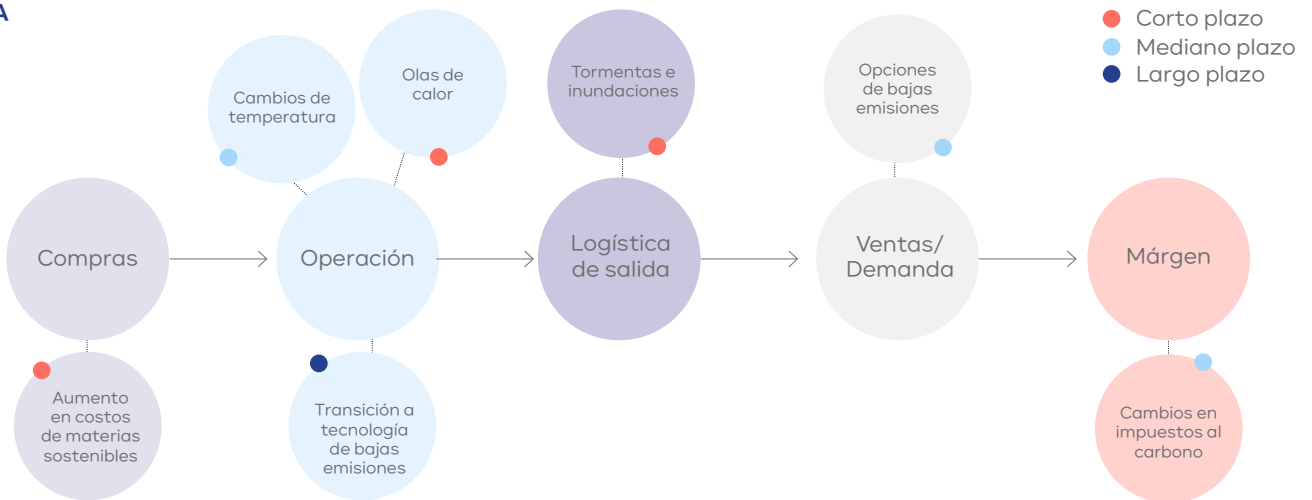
A

Corto plazo
Mediano plazo
Largo plazo

Cambios de temperatura

Olas de calor

Tormentas e inundaciones

Opciones de bajas emisiones

Compras

Operación

Logística de salida

Ventas/ Demanda

Márgen

Aumento en costos de materias sostenibles

Transición a tecnología de bajas emisiones

Cambios en impuestos al carbono